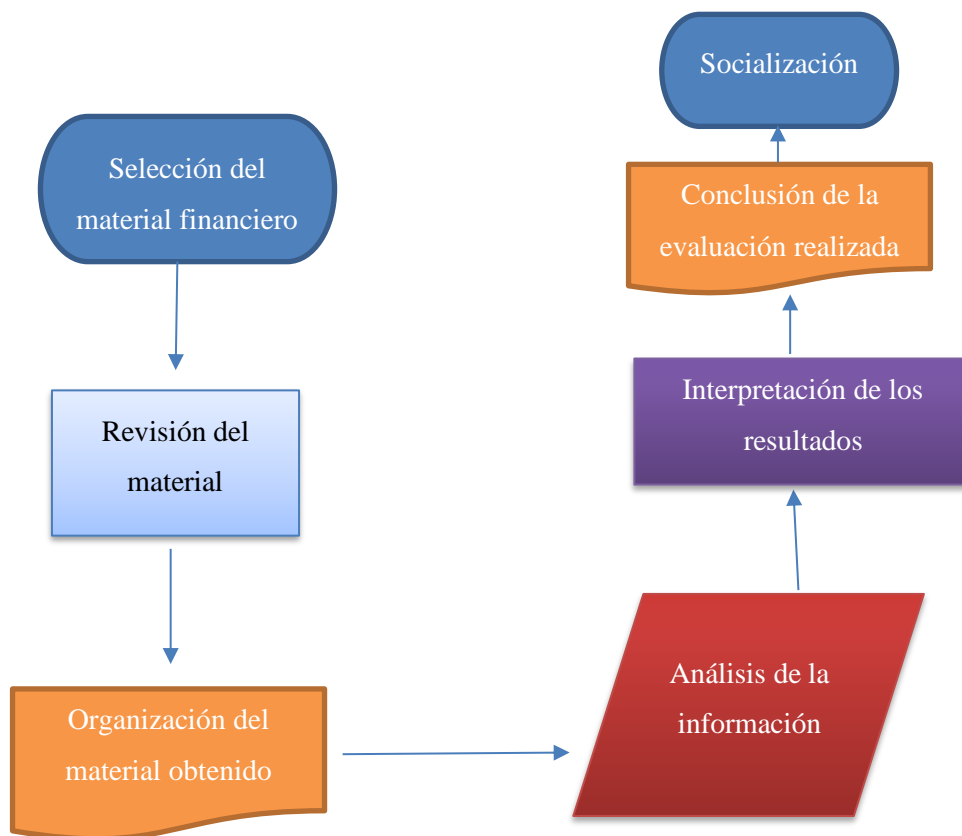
Selección del material financiero

Revisión del material

Organización del material obtenido

Análisis de la información

Interpretación de los resultados

Conclusión de la evaluación realizada

Socialización